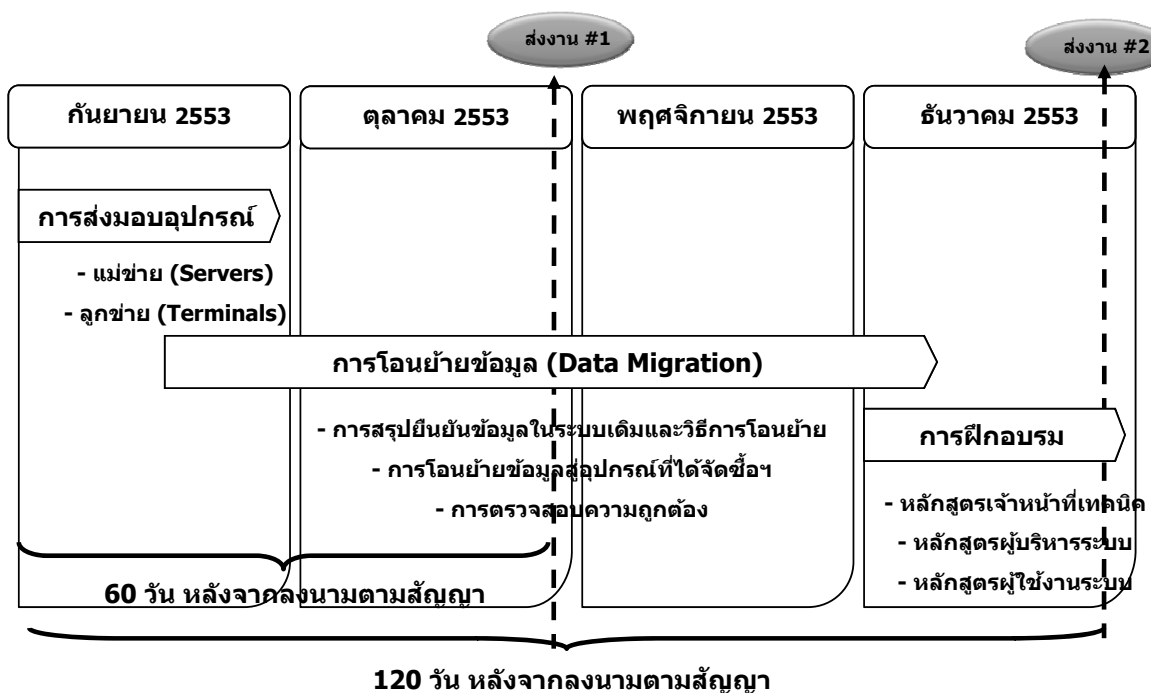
ส่งงาน #1

ส่งงาน #2

กันยายน 2553

ตุลาคม 2553

พฤศจิกายน 2553

ธันวาคม 2553

การส่งมอบอุปกรณ์

- แม่ข่าย (Servers)

- ลูกข่าย (Terminals)

การโอนย้ายข้อมูล (Data Migration)

- การสรุปยืนยันข้อมูลในระบบเดิมและวิธีการโอนย้าย

- การโอนย้ายข้อมูลสู่อุปกรณ์ที่ได้จัดซื้อฯ

- การตรวจสอบความถูกต้อง

การฝึกอบรม

- หลักสูตรเจ้าหน้าที่เทคนิค

- หลักสูตรผู้บริหารระบบ

- หลักสูตรผู้ใช้งานระบบ

60 วัน หลังจากลงนามตามสัญญา

120 วัน หลังจากลงนามตามสัญญา